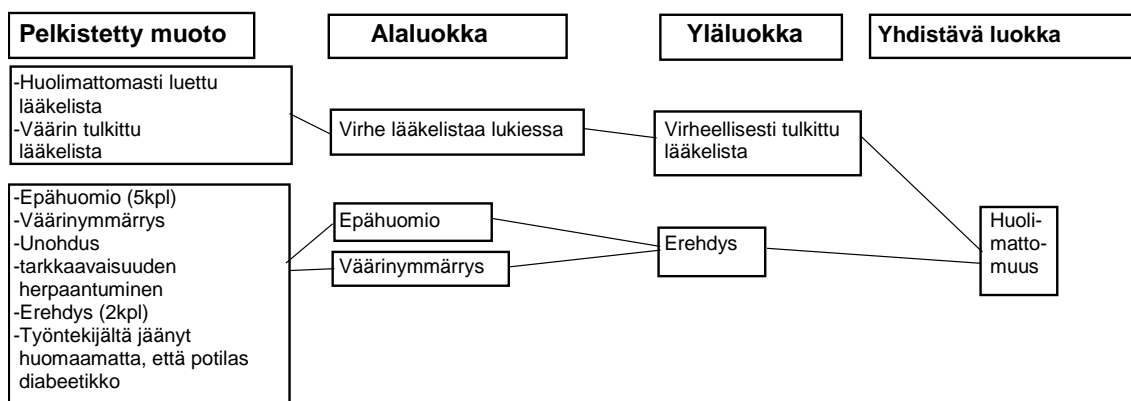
Pelkistetty muoto

Alaluokka

Yläluokka

Yhdistävä luokka

-Huolimattomasti luettu lääkelista
-Väärin tulkittu lääkelista

Virhe lääkelistaa lukiessa

Virheellisesti tulkittu lääkelista

-Epähuomio (5kpl)
-Väärinymmärrys
-Unohdus
-tarkkaavaisuuden herpaantuminen
-Erehdys (2kpl)
-Työntekijältä jäänyt huomaamatta, että potilas diabeetikko

Epähuomio

Väärinymmärrys

Erehdys

Huolimattomuus